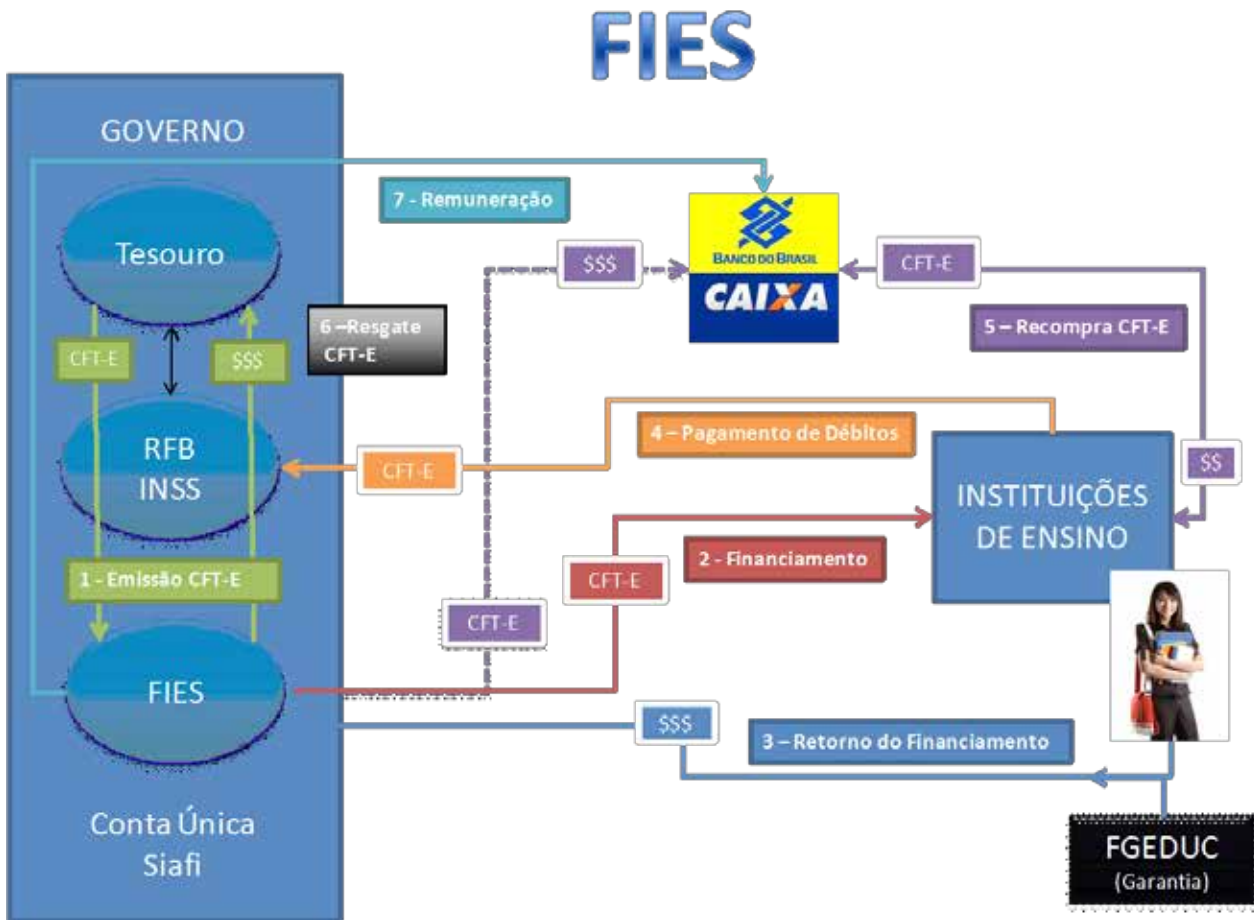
FIES

GOVERNO

Tesouro

CFT-E

$$$

6 –Resgate CFT-E

RFB INSS

1 - Emissão CFT-E

FIES

Conta Única Siafi

7 - Remuneração

$$$

BANCO DO BRASIL

CAIXA

CFT-E

5 – Recompra CFT-E

4 – Pagamento de Débitos

CFT-E

$$

INSTITUIÇÕES DE ENSINO

2 - Financiamento

CFT-E

CFT-E

$$$

3 – Retorno do Financiamento

FGEDUC (Garantia)